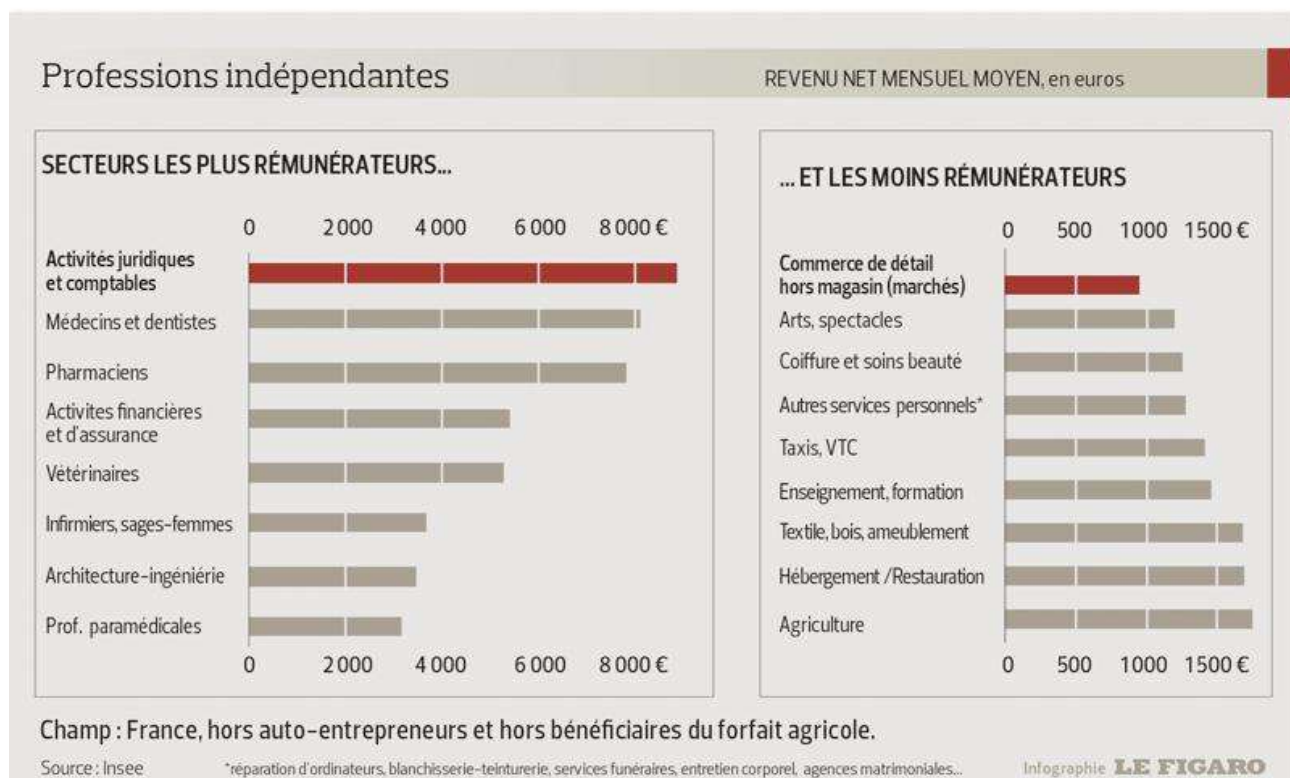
Professions indépendantes

REVENU NET MENSUEL MOYEN, en euros

SECTEURS LES PLUS RÉMUNÉRATEURS...

0 2000 4000 6000 8000 €

Activités juridiques et comptables

Médecins et dentistes

Pharmaciens

Activites financières et d'assurance

Vétérinaires

Infirmiers, sages-femmes

Architecture-ingénierie

Prof. paramédicales

0 2000 4000 6000 8000 €

... ET LES MOINS RÉMUNÉRATEURS

0 500 1000 1500 €

Commerce de détail hors magasin (marchés)

Arts, spectacles

Coiffure et soins beauté

Autres services personnels*

Taxis, VTC

Enseignement, formation

Textile, bois, ameublement

Hébergement /Restauration

Agriculture

0 500 1000 1500 €

Champ : France, hors auto-entrepreneurs et hors bénéficiaires du forfait agricole.

Source : Insee

*réparation d'ordinateurs, blanchisserie-teinturerie, services funéraires, entretien corporel, agences matrimoniales...

Infographie LE FIGARO